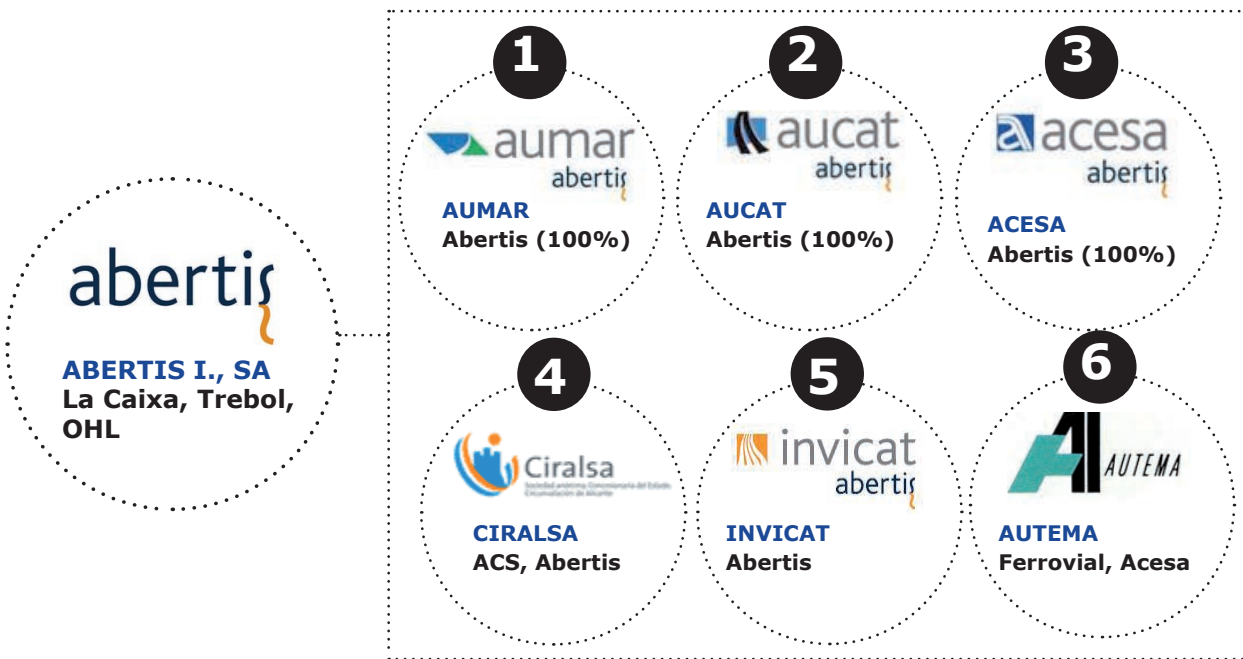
abertis

ABERTIS I., SA
La Caixa, Trebol, OHL

1
aumar
abertis
AUMAR
Abertis (100%)

2
aucat
abertis
AUCAT
Abertis (100%)

3
acesa
abertis
ACESA
Abertis (100%)

4
Ciralsa
Sociedad anónima Concesionaria del Estado
Circunvalación de Alicante
CIRALSA
ACS, Abertis

5
invicat
abertis
INVICAT
Abertis

6
AUTEMA
AUTEMA
Ferrovial, Acesa